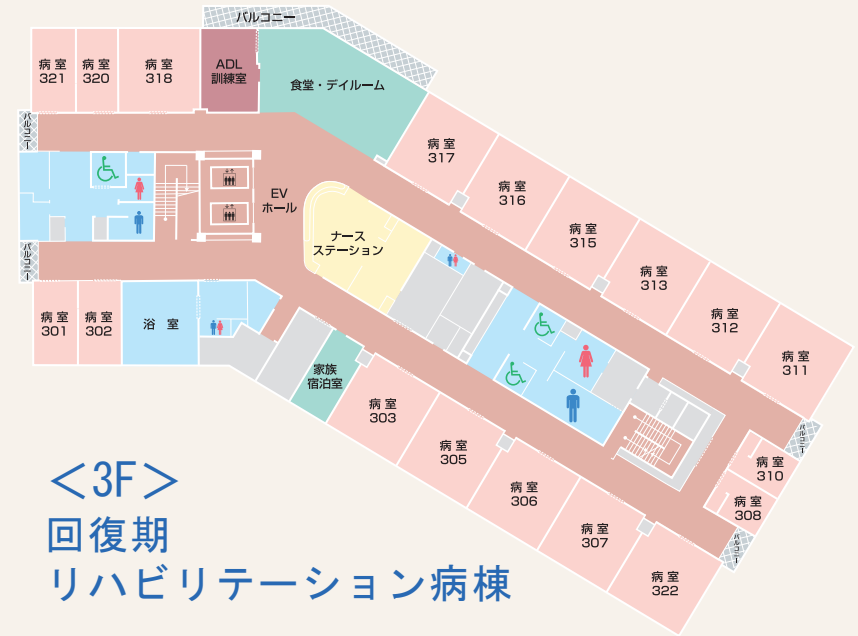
バルコニー

病室 321

病室 320

病室 318

ADL 訓練室

食堂・デイルーム

バルコニー

EV ホール

病室 317

病室 316

病室 315

ナースステーション

病室 313

病室 312

病室 311

バルコニー

病室 301

病室 302

浴室

家族宿泊室

病室 303

病室 305

病室 306

病室 307

病室 322

バルコニー

病室 310

病室 308

バルコニー

＜3F＞
回復期
リハビリテーション病棟